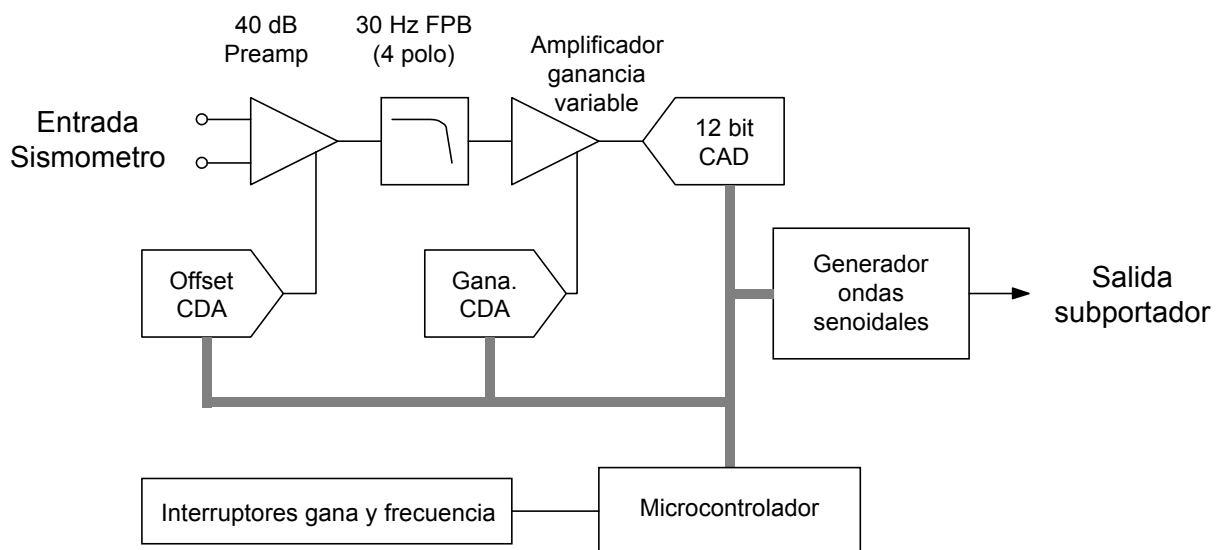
40 dB
Preamp

30 Hz FPB
(4 polo)

Amplificador
ganancia
variable

Entrada
Sismometro

12 bit
CAD

Offset
CDA

Gana.
CDA

Generador
ondas
senoidales

Salida
subportador

Interruptores gana y frecuencia

Microcontrolador